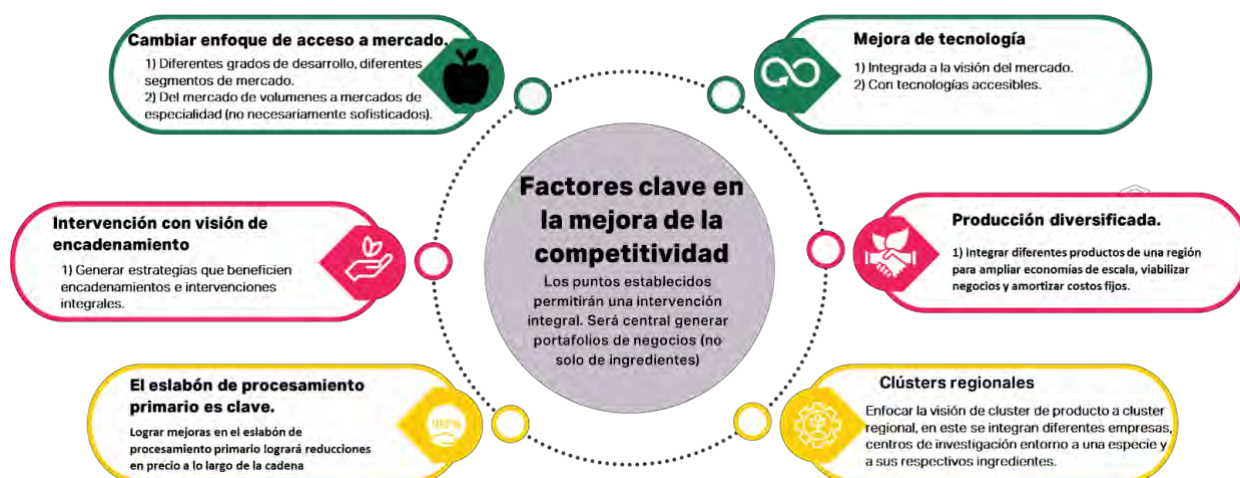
Cambiar enfoque de acceso a mercado.

1) Diferentes grados de desarrollo, diferentes segmentos de mercado.
2) Del mercado de volumenes a mercados de especialidad (no necesariamente sofisticados).

Mejora de tecnología

1) Integrada a la visión del mercado.
2) Con tecnologías accesibles.

Intervención con visión de encadenamiento

1) Generar estrategias que beneficien encadenamientos e intervenciones integrales.

Factores clave en la mejora de la competitividad

Los puntos establecidos permitirán una intervención integral. Será central generar portafolios de negocios (no solo de ingredientes)

Producción diversificada.

1) Integrar diferentes productos de una región para ampliar economías de escala, viabilizar negocios y amortizar costos fijos.

El eslabón de procesamiento primario es clave.

100%

Lograr mejoras en el eslabón de procesamiento primario logrará reducciones en precio a lo largo de la cadena

Clústers regionales

Enfocar la visión de cluster de producto a cluster regional, en este se integran diferentes empresas, centros de investigación entorno a una especie y a sus respectivos ingredientes.